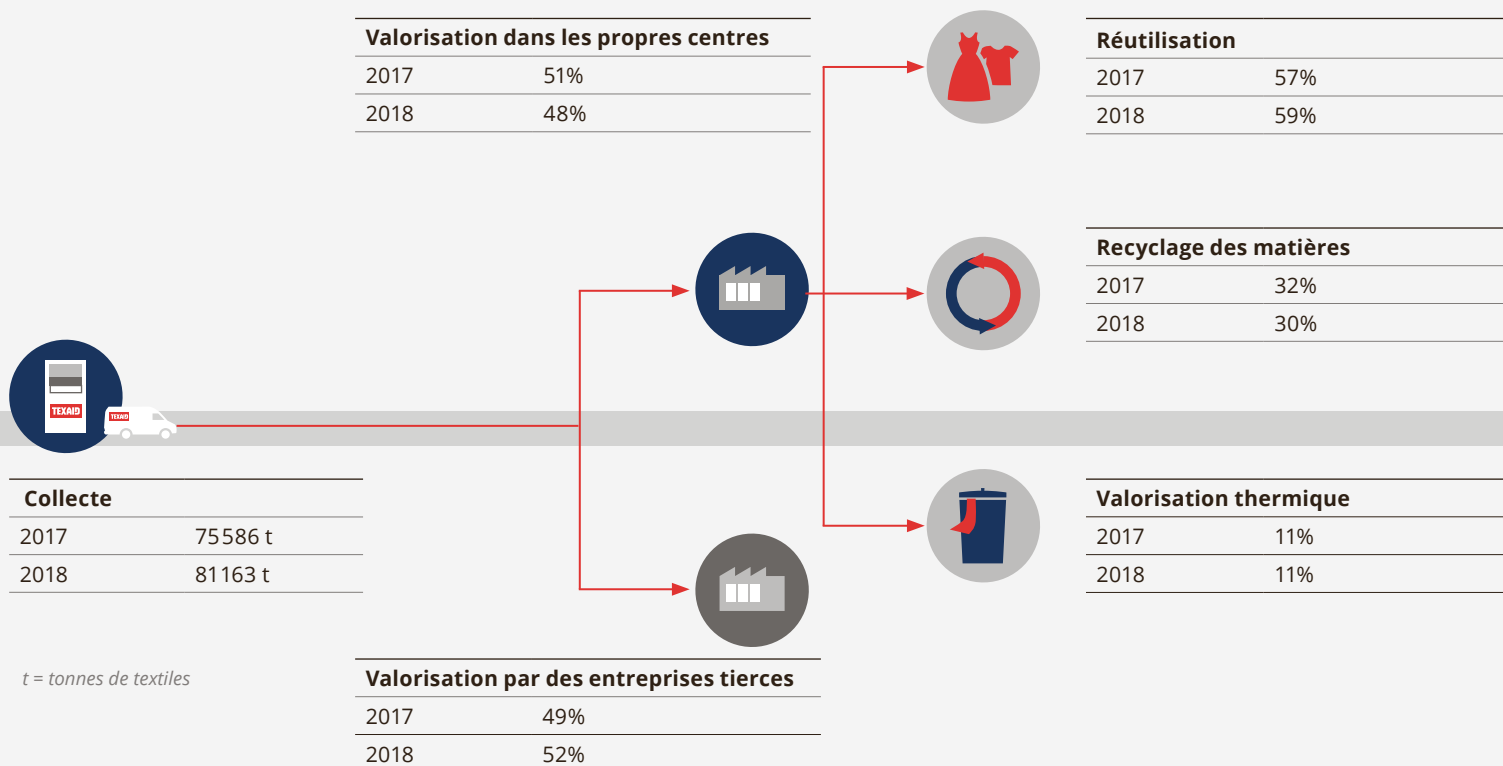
| Valorisation dans les propres centres | |
|---|---|
| 2017 | 51% |
| 2018 | 48% |

| Réutilisation | |
|---|---|
| 2017 | 57% |
| 2018 | 59% |

| Recyclage des matières | |
|---|---|
| 2017 | 32% |
| 2018 | 30% |

TEXAID

TEXAID

| Collecte | |
|---|---|
| 2017 | 75586 t |
| 2018 | 81163 t |

| Valorisation thermique | |
|---|---|
| 2017 | 11% |
| 2018 | 11% |

t = tonnes de textiles

| Valorisation par des entreprises tierces | |
|---|---|
| 2017 | 49% |
| 2018 | 52% |